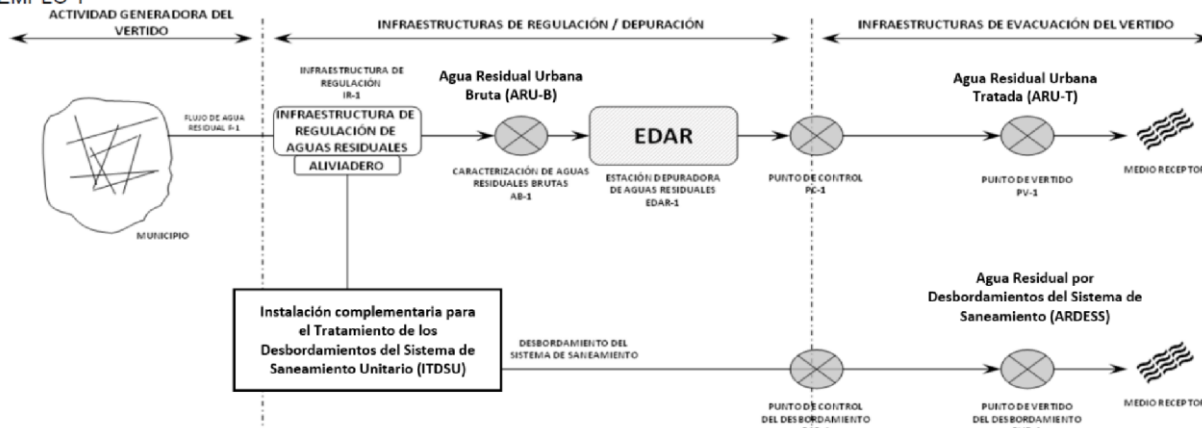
EMPLO 1

ACTIVIDAD GENERADORA DEL VERTIDO

INFRAESTRUCTURAS DE REGULACIÓN / DEPURACIÓN

INFRAESTRUCTURAS DE EVACUACIÓN DEL VERTIDO

MUNICIPIO

FLUJO DE AGUA RESIDUAL F-1

INFRAESTRUCTURA DE REGULACIÓN IR-1

INFRAESTRUCTURA DE REGULACIÓN DE AGUAS RESIDUALES

ALIVIADERO

Agua Residual Urbana Bruta (ARU-B)

CARACTERIZACIÓN DE AGUAS RESIDUALES BRUTAS AB-1

EDAR

ESTACIÓN DEPURADORA DE AGUAS RESIDUALES EDAR-1

PUNTO DE CONTROL PC-1

Agua Residual Urbana Tratada (ARU-T)

PUNTO DE VERTIDO PV-1

MEDIO RECEPTOR

Instalación complementaria para el Tratamiento de los Desbordamientos del Sistema de Saneamiento Unitario (ITDSU)

DESBORDAMIENTO DEL SISTEMA DE SANEAMIENTO

Agua Residual por Desbordamientos del Sistema de Saneamiento (ARDESS)

PUNTO DE CONTROL DEL DESBORDAMIENTO

PUNTO DE VERTIDO DEL DESBORDAMIENTO

MEDIO RECEPTOR